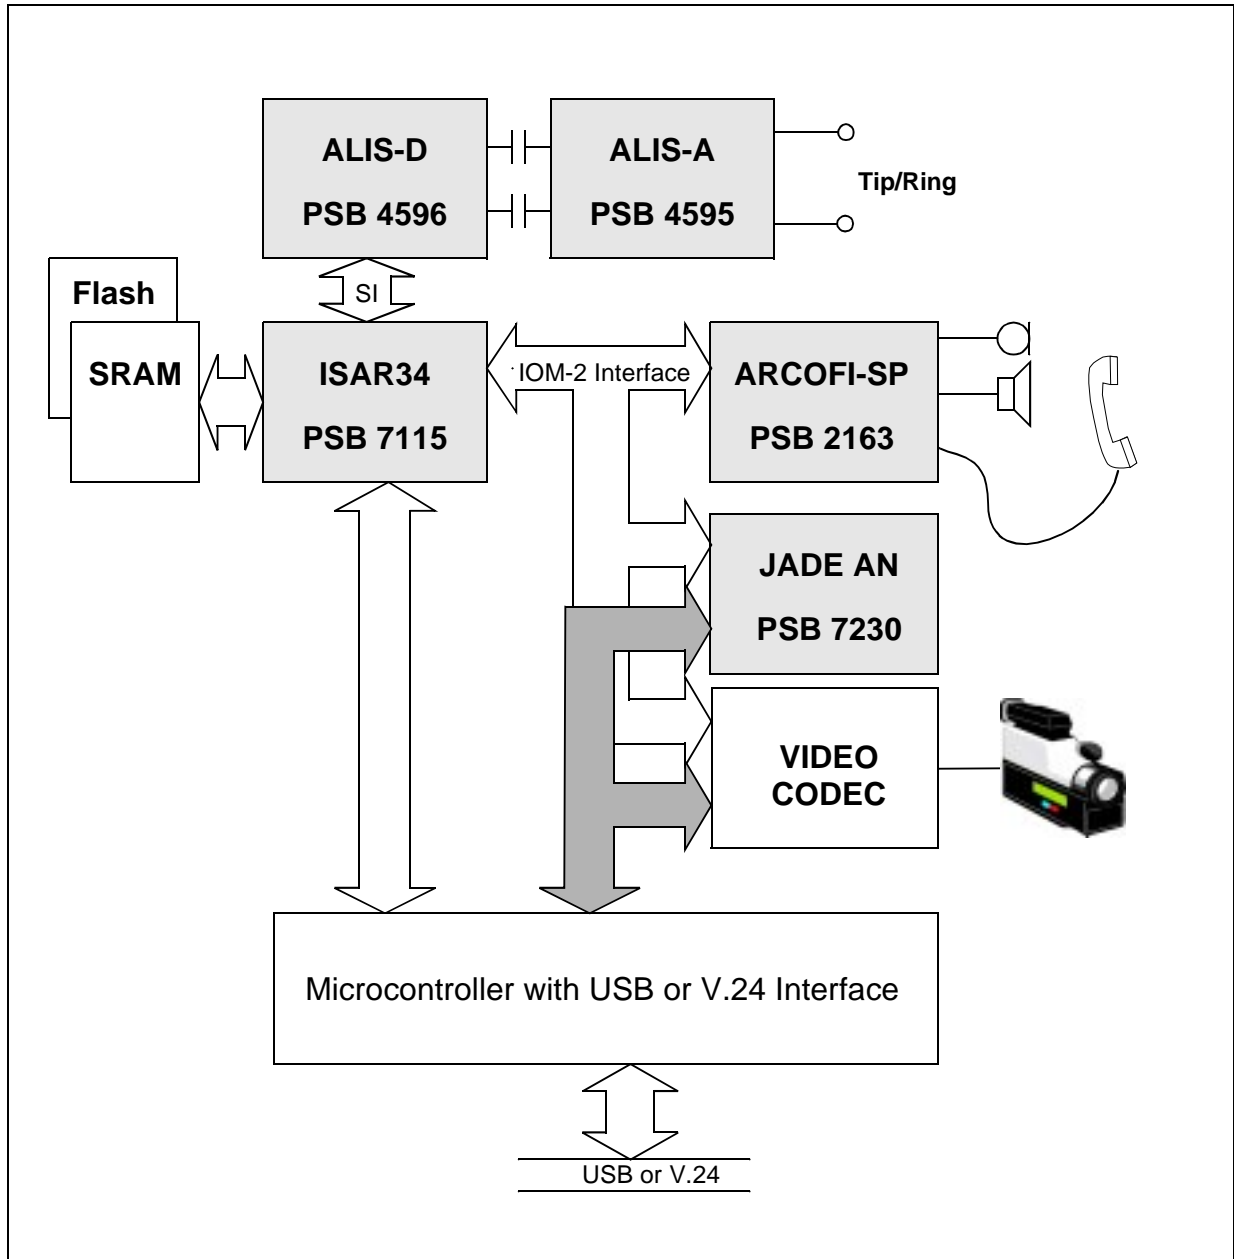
ALIS-D
PSB 4596

ALIS-A
PSB 4595

Tip/Ring

Flash

SRAM

SI

ISAR34
PSB 7115

IOM-2 Interface

ARCOFI-SP
PSB 2163

JADE AN
PSB 7230

VIDEO
CODEC

Microcontroller with USB or V.24 Interface

USB or V.24